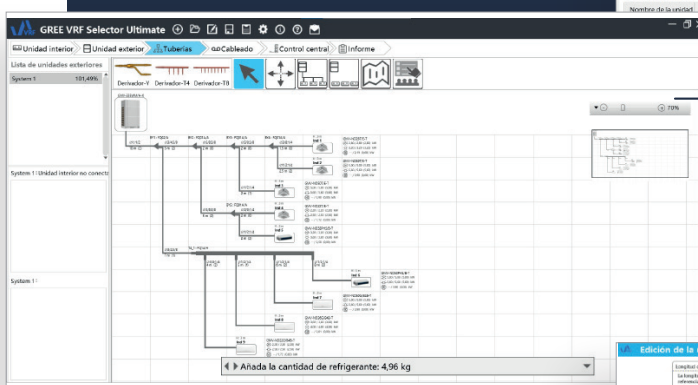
Nombre de la unidad

GREE VRF Selector Ultimate

Unidad interior
Unidad exterior
Tuberías
Cableado
Control central
Informe

Lista de unidades exteriores

System 1 101,49%

Derivador-Y
Derivador-T4
Derivador-T8

System 1 Unidad interior no conecta

System 1

70%

Añada la cantidad de refrigerante: 4,96 kg

Edición de la